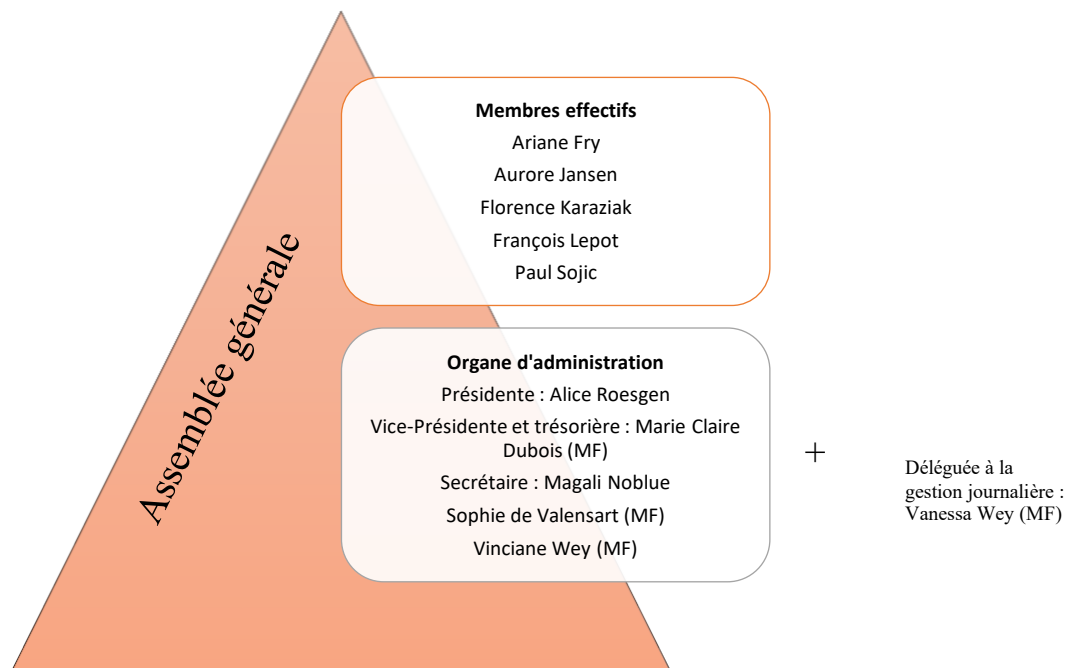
Assemblée générale

**Membres effectifs**
Ariane Fry
Aurore Jansen
Florence Karaziak
François Lepot
Paul Sojic

**Organe d'administration**
Présidente : Alice Roesgen
Vice-Présidente et trésorière : Marie Claire Dubois (MF)
Secrétaire : Magali Noblue
Sophie de Valensart (MF)
Vinciane Wey (MF)

+

Déléguée à la gestion journalière : Vanessa Wey (MF)